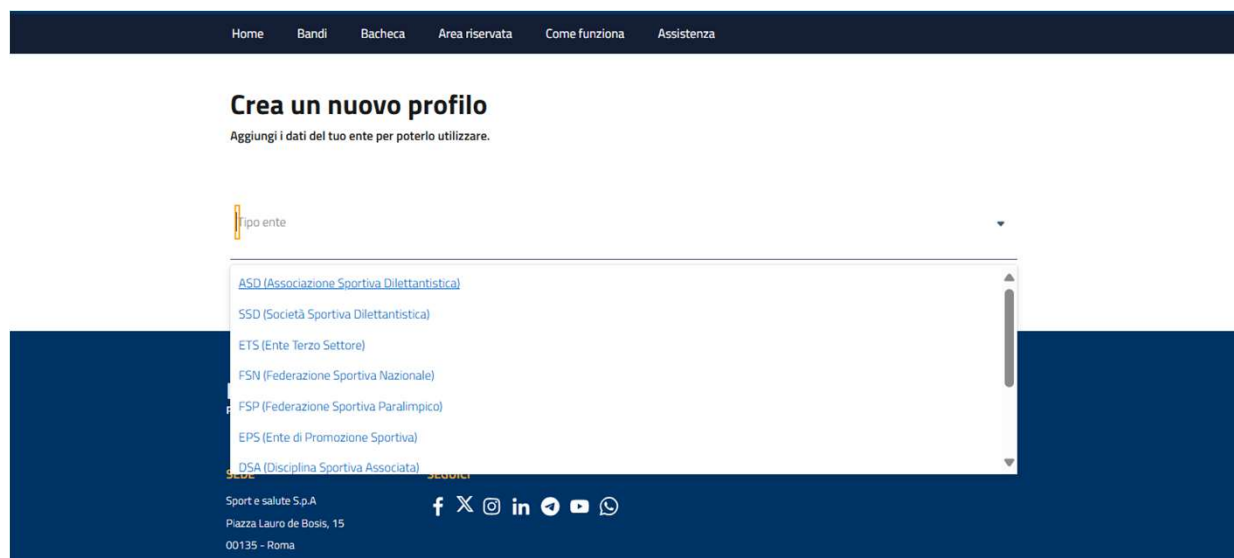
Home Bandi Bacheca Area riservata Come funziona Assistenza

Crea un nuovo profilo
Aggiungi i dati del tuo ente per poterlo utilizzare.

Tipo ente

ASD (Associazione Sportiva Dilettantistica)
SSD (Società Sportiva Dilettantistica)
ETS (Ente Terzo Settore)
FSN (Federazione Sportiva Nazionale)
FSP (Federazione Sportiva Paralimpico)
EPS (Ente di Promozione Sportiva)
DSA (Disciplina Sportiva Associata)

SEDE
Sport e salute S.p.A
Piazza Lauro de Bosis, 15
00135 - Roma

SEGUICI